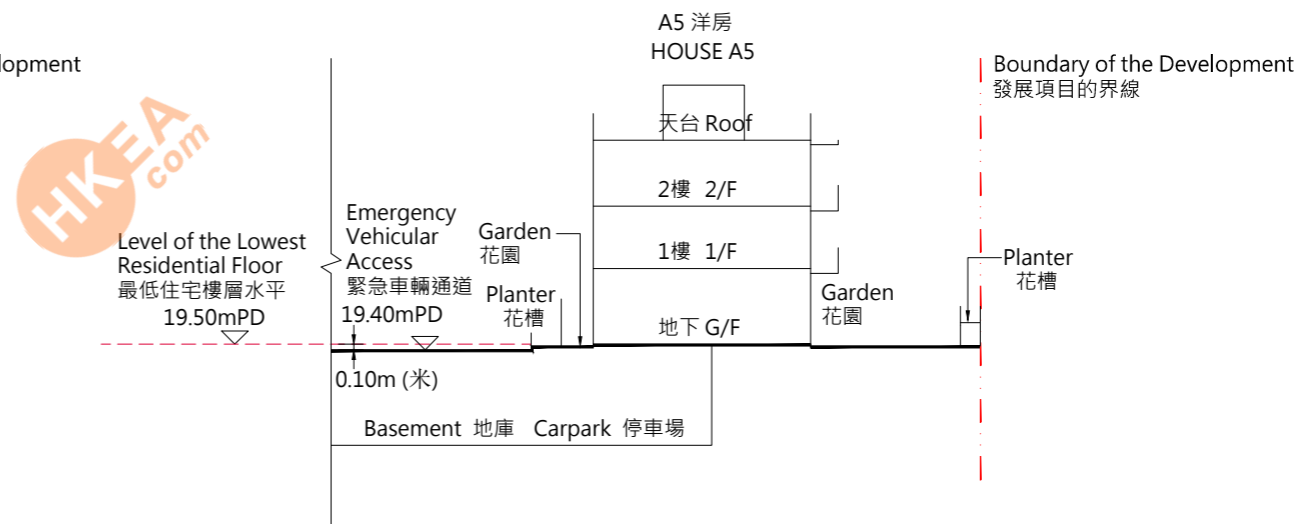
lopment

HKEA.com

A5 洋房
HOUSE A5

Boundary of the Development
發展項目的界線

天台 Roof

2樓 2/F

1樓 1/F

地下 G/F

Level of the Lowest Residential Floor
最低住宅樓層水平
19.50mPD

Emergency Vehicular Access
緊急車輛通道
19.40mPD

0.10m (米)

Garden
花園

Planter
花槽

Garden
花園

Planter
花槽

Basement 地庫 Carpark 停車場